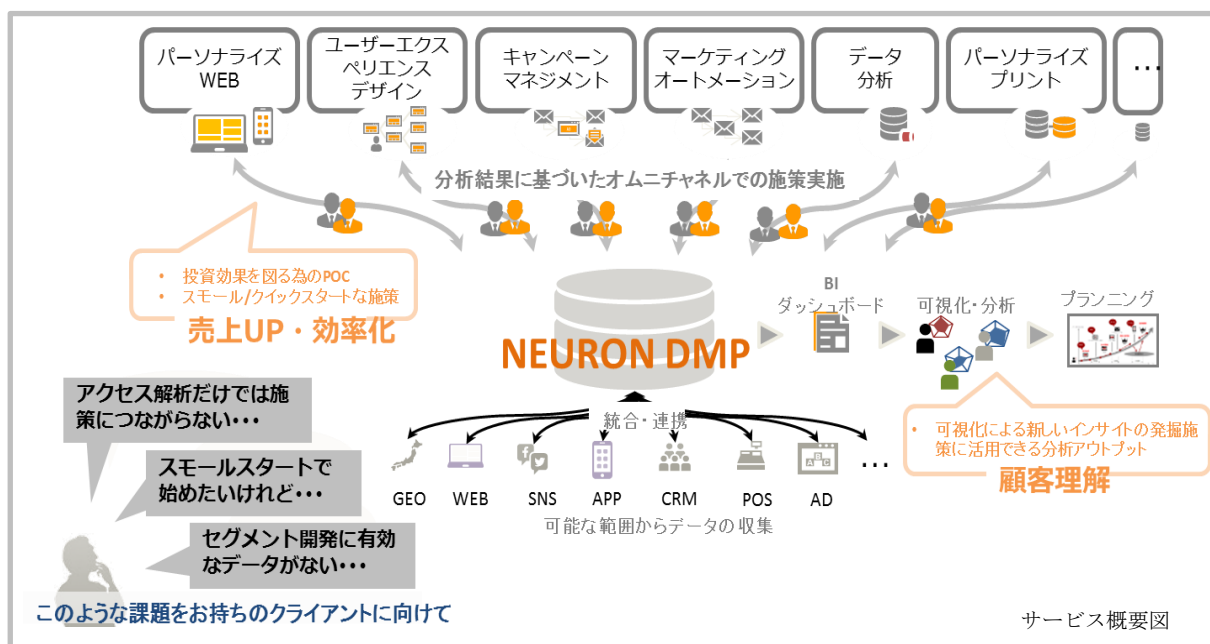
パーソナライズ WEB

ユーザーエクスペリエンスデザイン

キャンペーンマネジメント

マーケティングオートメーション

データ分析

パーソナライズプリント

…

分析結果に基づいたオムニチャネルでの施策実施

• 投資効果を図る為のPOC
• スモール/クイックスタートな施策

売上UP・効率化

NEURON DMP

BI ダッシュボード

可視化・分析

プランニング

• 可視化による新しいインサイトの発掘施策に活用できる分析アウトプット

顧客理解

統合・連携

GEO WEB SNS APP CRM POS AD …

可能な範囲からデータの収集

アクセス解析だけでは施策につながらない・・・

スモールスタートで始めたいけれど・・・

セグメント開発に有効なデータがない・・・

このような課題をお持ちのクライアントに向けて

サービス概要図